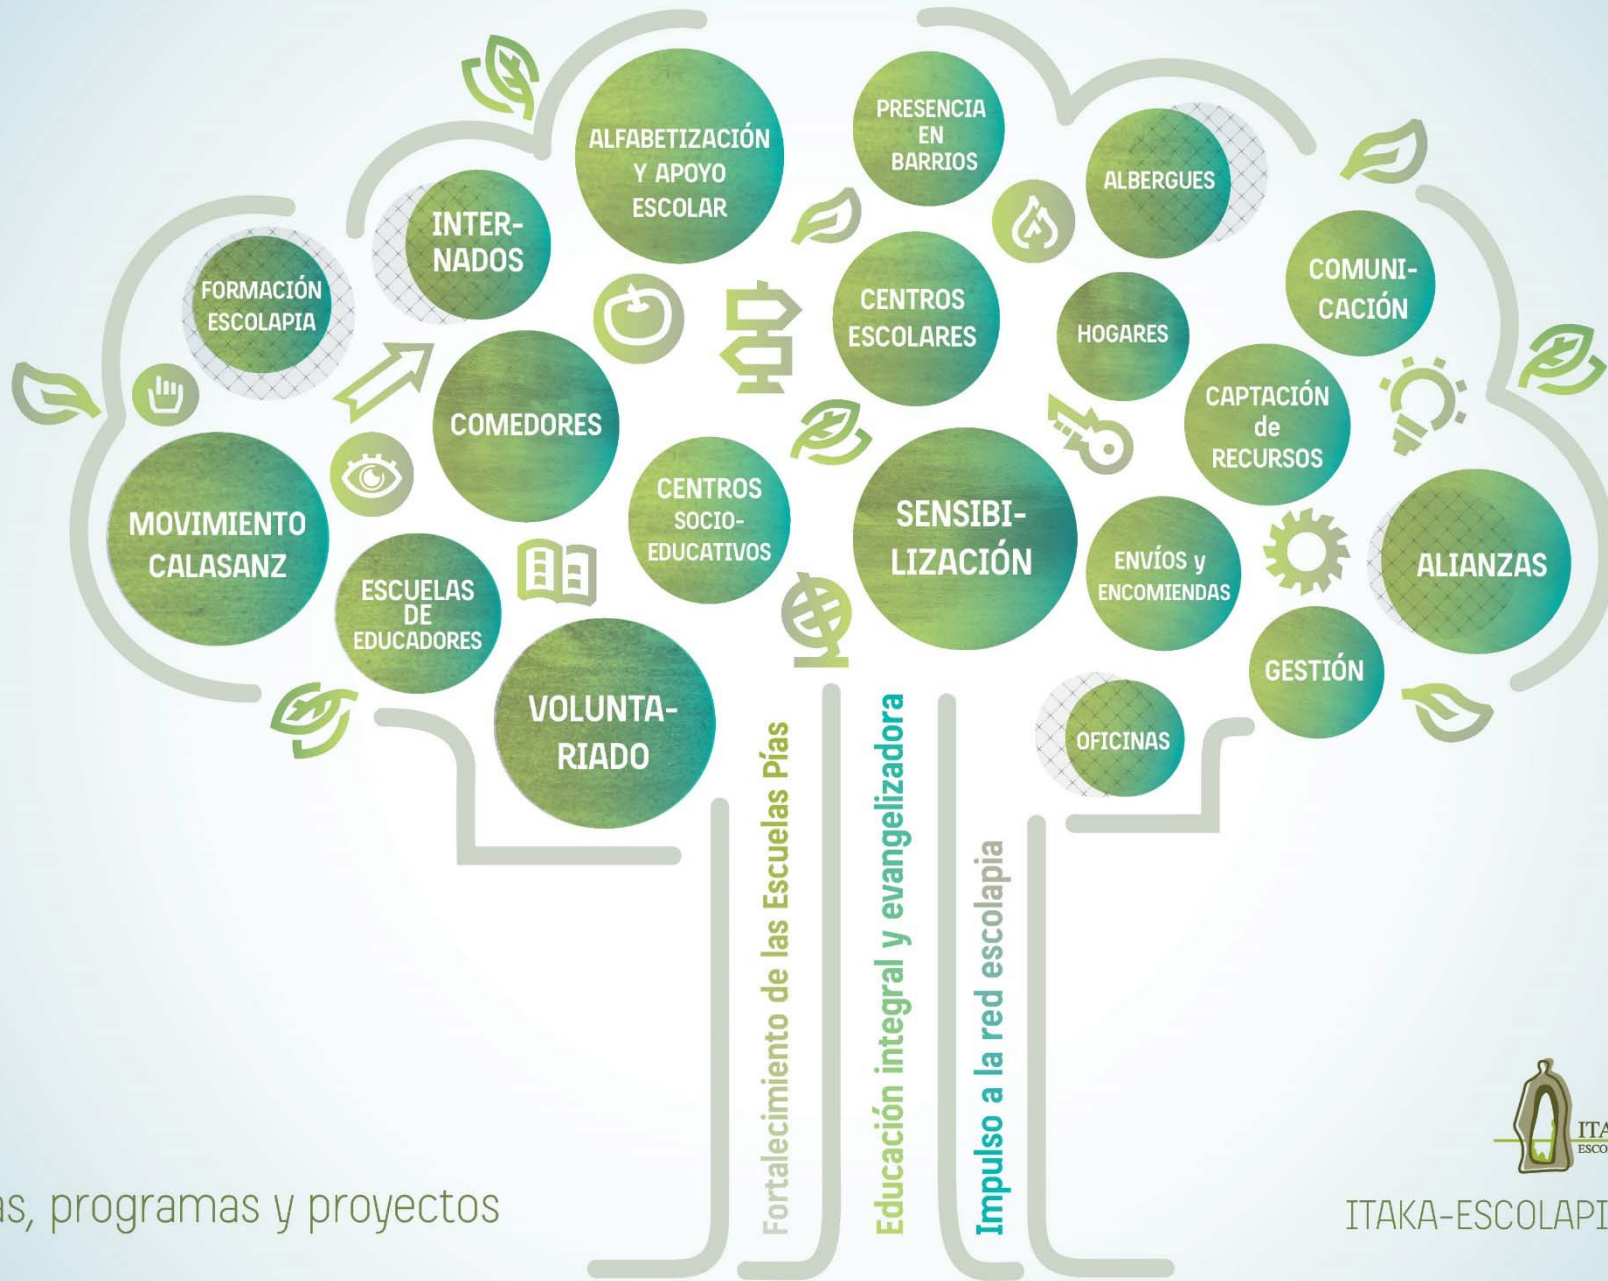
ALFABETIZACIÓN Y APOYO ESCOLAR

PRESENCIA EN BARRIOS

ALBERGUES

INTERNADOS

FORMACIÓN ESCOLAPIA

COMUNICACIÓN

CENTROS ESCOLARES

HOGARES

COMEDORES

CAPTACIÓN de RECURSOS

MOVIMIENTO CALASANZ

CENTROS SOCIOEDUCATIVOS

SENSIBILIZACIÓN

ENVÍOS y ENCOMIENDAS

ALIANZAS

ESCUELAS DE EDUCADORES

GESTIÓN

VOLUNTARIADO

OFICINAS

Fortalecimiento de las Escuelas Pías

Educación integral y evangelizadora

Impulso a la red escolapia

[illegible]s, programas y proyectos

ITA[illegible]
ESCO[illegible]

ITAKA-ESCOLAPI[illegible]